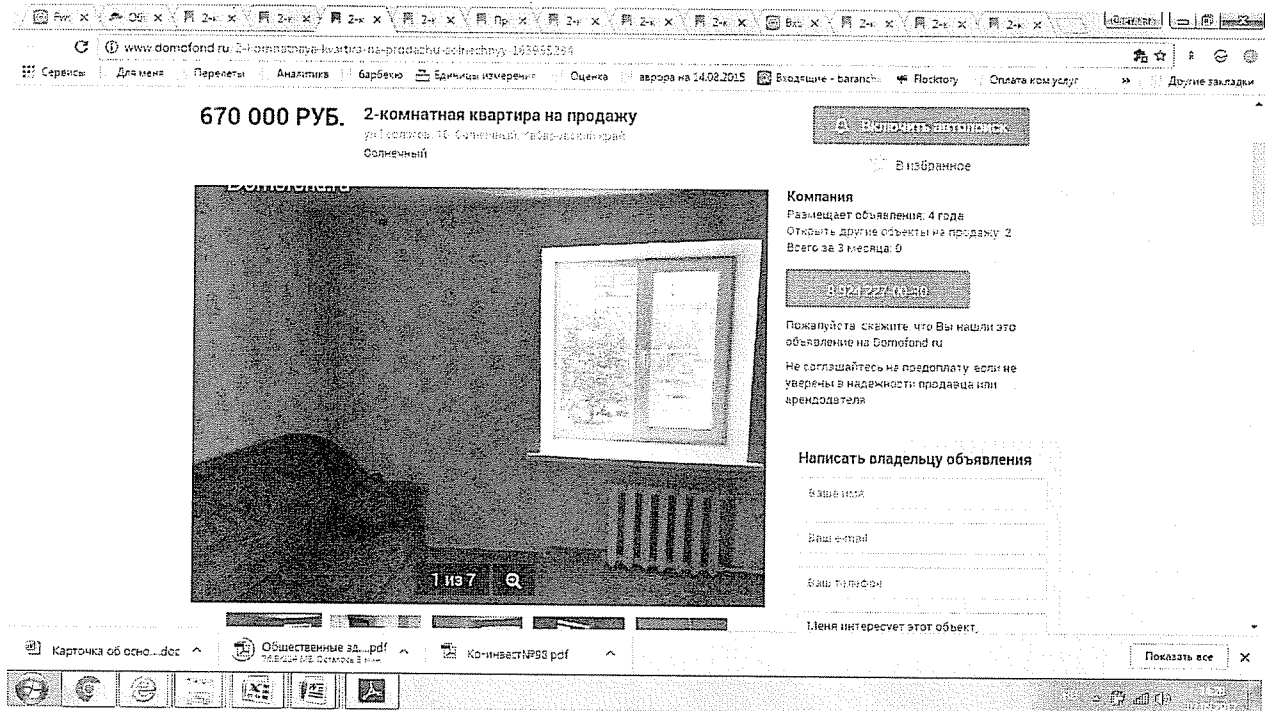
Рис × Обі × 2-к × 2-к × 2-к × 2-к × Пр × 2-к × 2-к × 2-к × Вхо × 2-к × 2-к × 2-к ×

www.domofond.ru/2-komnatnaya-kvartira-na-prodazhu-solnechnyy-163955284

Сервисы | Для меня | Перелеты | Аналитика | барбекю | Единицы измерения | Оценка | аврора на 14.08.2015 | Входящие - baranch | Flocktory | Оплата ком.услуг | » | Другие закладки

670 000 РУБ. 2-комнатная квартира на продажу

ул Геологов, 10, Солнечный, Хабаровский край

Солнечный

Включить автопоиск

В избранное

Domofond.ru

Компания

Размещает объявления: 4 года

Открыть другие объекты на продажу: 2

Всего за 3 месяца: 0

8 924 227-00-30

Пожалуйста, скажите, что Вы нашли это объявление на Domofond.ru

Не соглашайтесь на предоплату, если не уверены в надежности продавца или арендодателя

Написать владельцу объявления

Ваше имя

Ваш e-mail

Ваш телефон

Меня интересует этот объект,

1 из 7

Карточка об осно....doc ^ | Общественные за....pdf ^ | Ко-инвестN93.pdf ^ | Показать все ×